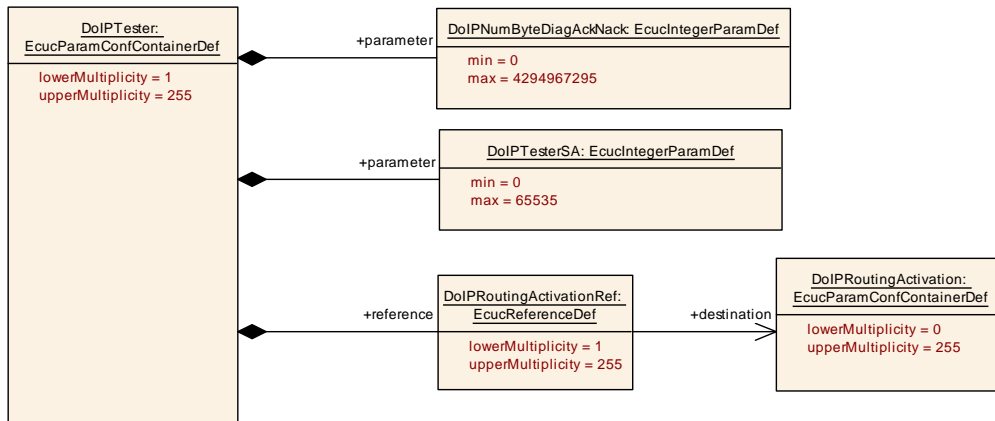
DoIPTester: EcucParamConfContainerDef

lowerMultiplicity = 1
upperMultiplicity = 255

+parameter

DoIPNumByteDiagAckNack: EcucIntegerParamDef

min = 0
max = 4294967295

+parameter

DoIPTesterSA: EcucIntegerParamDef

min = 0
max = 65535

+reference

DoIPRoutingActivationRef: EcucReferenceDef

lowerMultiplicity = 1
upperMultiplicity = 255

+destination

DoIPRoutingActivation: EcucParamConfContainerDef

lowerMultiplicity = 0
upperMultiplicity = 255